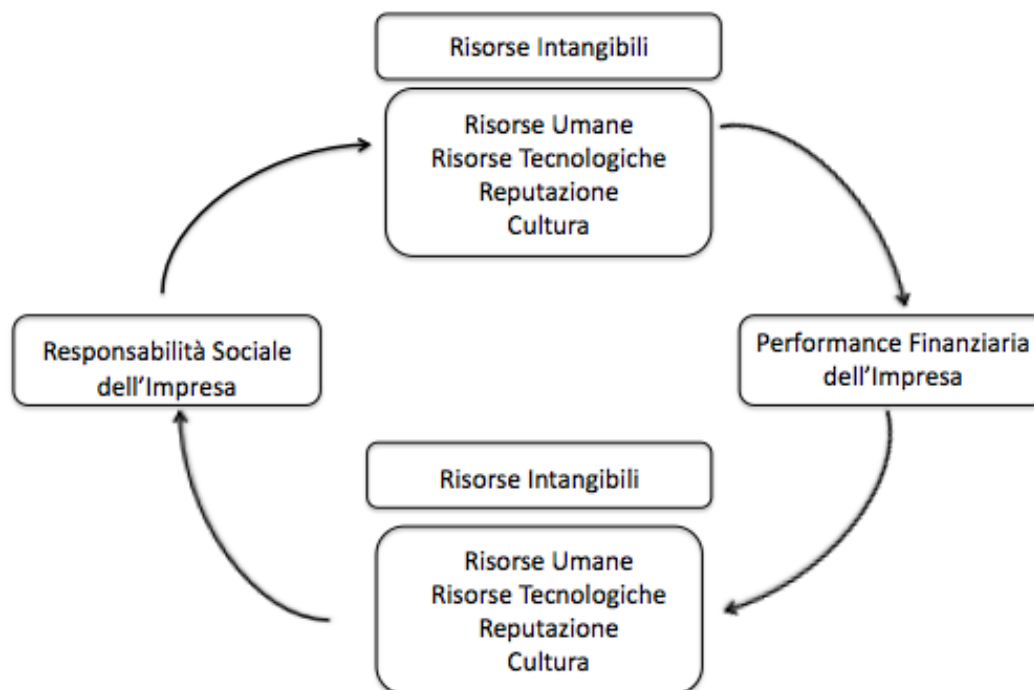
Risorse Intangibili

Risorse Umane
Risorse Tecnologiche
Reputazione
Cultura

Responsabilità Sociale dell'Impresa

Performance Finanziaria dell'Impresa

Risorse Intangibili

Risorse Umane
Risorse Tecnologiche
Reputazione
Cultura